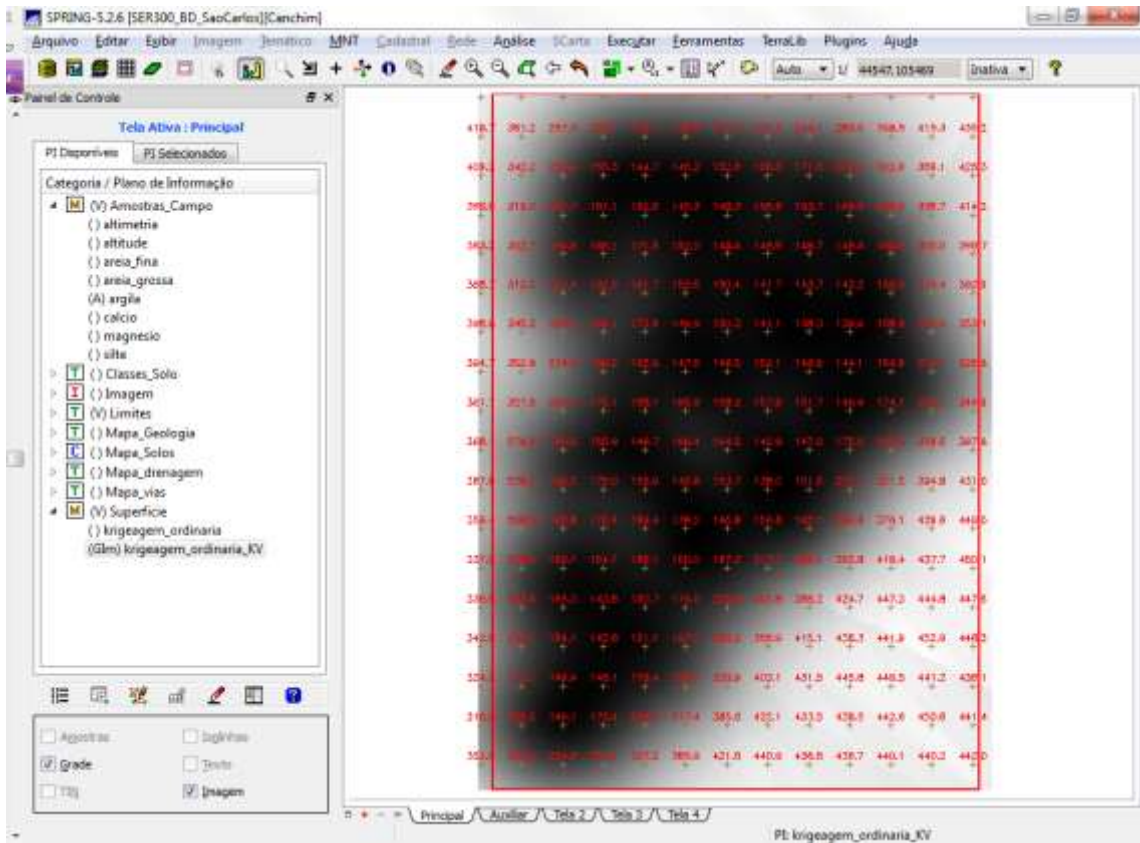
SPRING-5.2.6 [SER300_BD_SaoCarlos][Canchim]

Arquivo Editar Exibir Imagem Temático MNT Cadastral Rede Análise SCarta Executar Ferramentas TerraLib Plugins Ajuda

Auto 1/ 44547.105469 Inativa

Painel de Controle

Tela Ativa : Principal

PI Disponíveis PI Selecionados

Categoria / Plano de Informação

(V) Amostras_Campo
() altimetria
() altitude
() areia_fina
() areia_grossa
(A) argila
() calcio
() magnesio
() silte
() Classes_Solo
() Imagem
(V) Limites
() Mapa_Geologia
() Mapa_Solos
() Mapa_drenagem
() Mapa_vias
(V) Superficie
() krigeagem_ordinaria
(GIm) krigeagem_ordinaria_KV

Amostras
Isolinhas
Grade
Texto
TIN
Imagem

Principal Auxiliar Tela 2 Tela 3 Tela 4

PI: krigeagem_ordinaria_KV

418.7 393.2 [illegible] 419.3 436.2
409.1 340.2 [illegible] 389.1 425.5
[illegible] 414.2
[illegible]
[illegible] 276.6 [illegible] 431.0
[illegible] 379.1 429.8 446.0
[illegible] 418.4 437.7 450.1
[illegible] 424.7 447.3 444.8 447.6
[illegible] 415.1 438.1 441.9 452.8 446.2
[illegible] 403.1 431.5 445.6 448.5 441.2 436.1
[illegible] 385.8 422.1 433.5 438.5 442.6 450.6 441.4
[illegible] 385.8 421.8 440.8 436.8 438.7 440.1 440.2 442.0